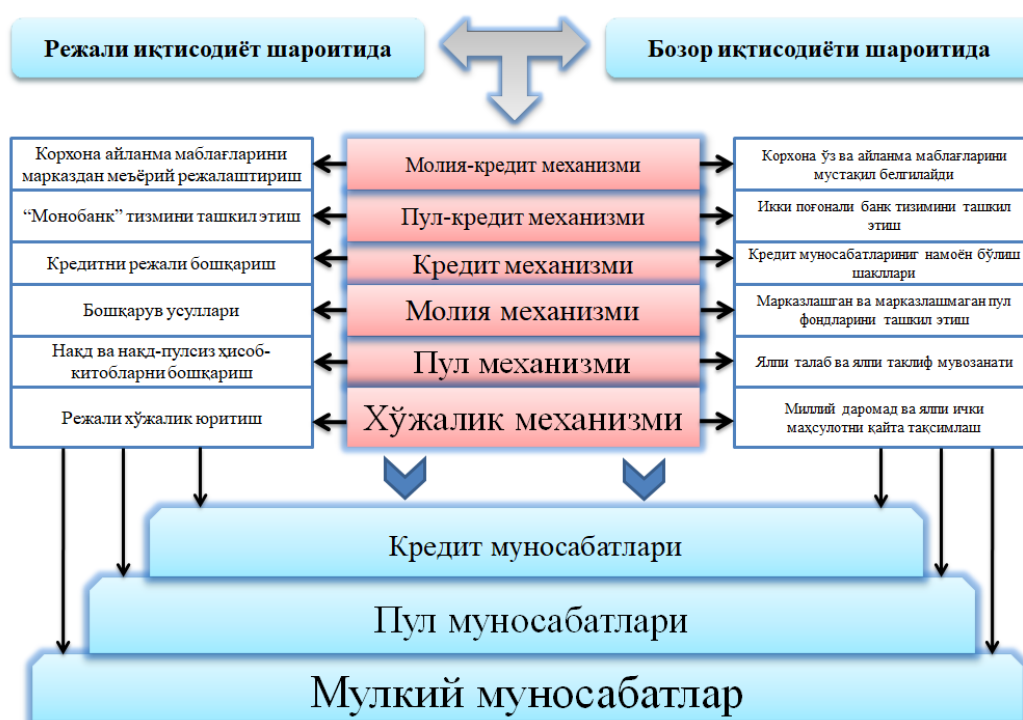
Режали иқтисодиёт шароитида

Бозор иқтисодиёти шароитида

Корхона айланма маблағларини марказдан меъёрий режалаштириш

Молия-кредит механизми

Корхона ўз ва айланма маблағларини мустақил белгилайди

“Монобанк” тизмини ташкил этиш

Пул-кредит механизми

Икки поғонали банк тизимини ташкил этиш

Кредитни режали бошқариш

Кредит механизми

Кредит муносабатлариниг намоён бўлиш шакллари

Бошқарув усуллари

Молия механизми

Марказлашган ва марказлашмаган пул фондларини ташкил этиш

Нақд ва нақд-пулсиз ҳисоб-китобларни бошқариш

Пул механизми

Ялпи талаб ва ялпи таклиф мувозанати

Режали хўжалик юритиш

Хўжалик механизми

Миллий даромад ва ялпи ички маҳсулотни қайта тақсимлаш

Кредит муносабатлари

Пул муносабатлари

Мулкий муносабатлар